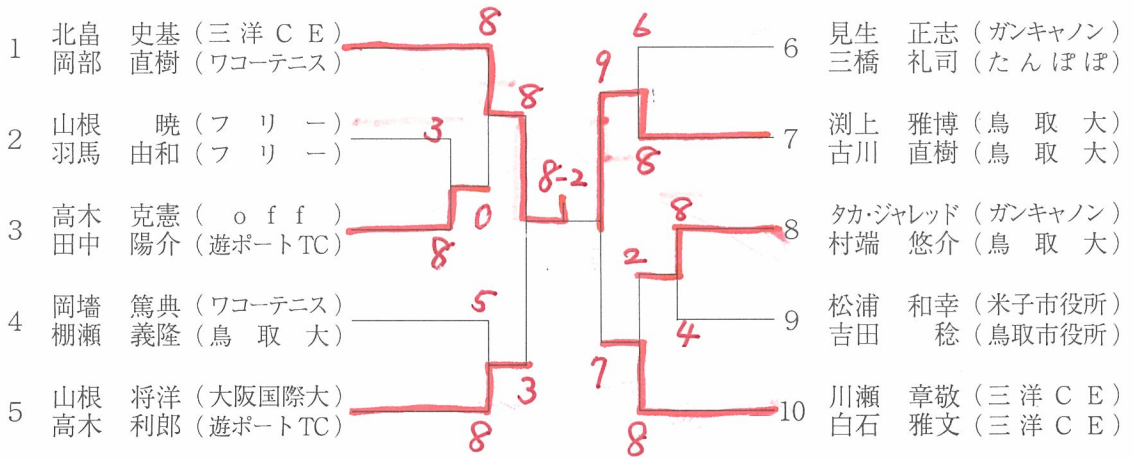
1 北畠 史基（三洋ＣＥ）
岡部 直樹（ワコーテニス）

2 山根 暁（フリー）
羽馬 由和（フリー）

3 高木 克憲（ｏｆｆ）
田中 陽介（遊ポートTC）

4 岡墻 篤典（ワコーテニス）
棚瀬 義隆（鳥取大）

5 山根 将洋（大阪国際大）
高木 利郎（遊ポートTC）

見生 正志（ガンキャノン） 6
三橋 礼司（たんぽぽ）

渕上 雅博（鳥取大） 7
古川 直樹（鳥取大）

タカ・ジャレッド（ガンキャノン） 8
村端 悠介（鳥取大）

松浦 和幸（米子市役所） 9
吉田 稔（鳥取市役所）

川瀬 章敬（三洋ＣＥ） 10
白石 雅文（三洋ＣＥ）

8
8
3
0
8
5
3
8
8-2
6
9
8
8
2
4
7
8